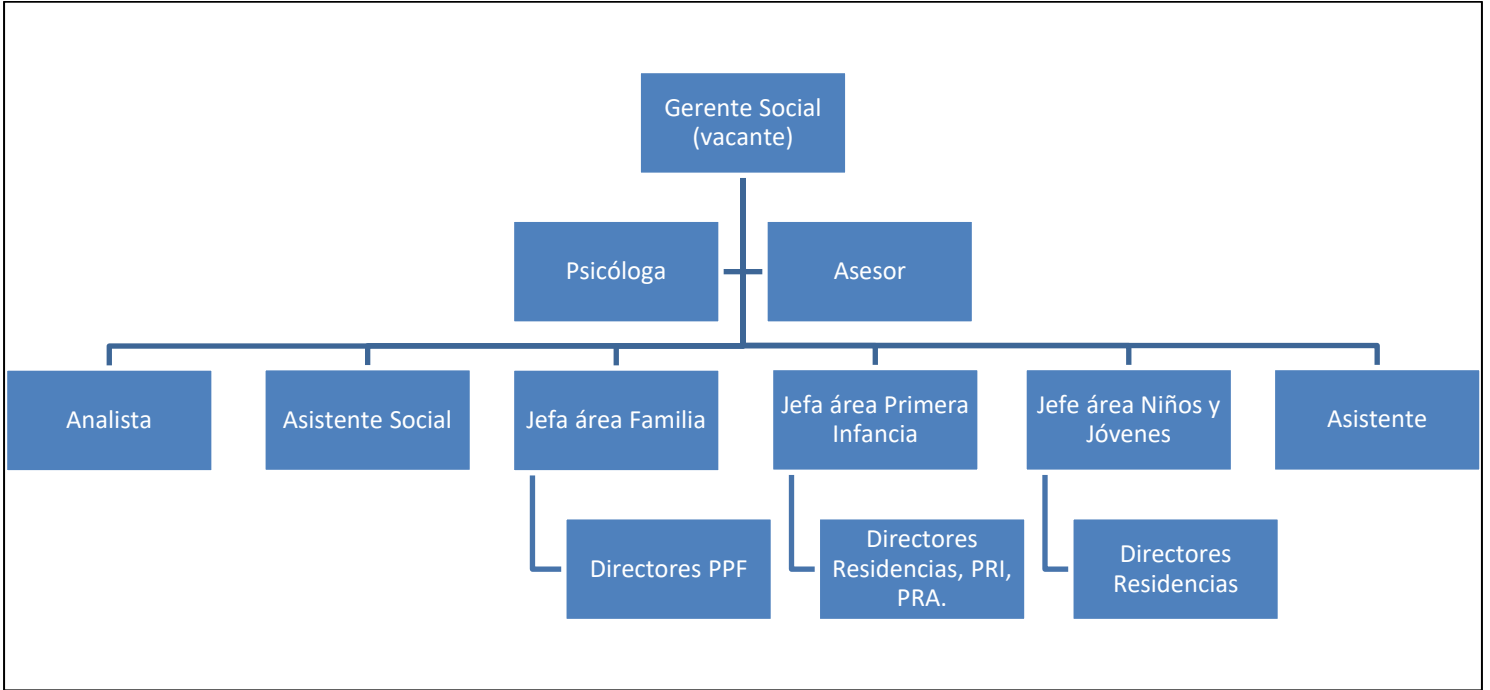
Gerente Social (vacante)

Psicóloga

Asesor

Analista

Asistente Social

Jefa área Familia

Jefa área Primera Infancia

Jefe área Niños y Jóvenes

Asistente

Directores PPF

Directores Residencias, PRI, PRA.

Directores Residencias